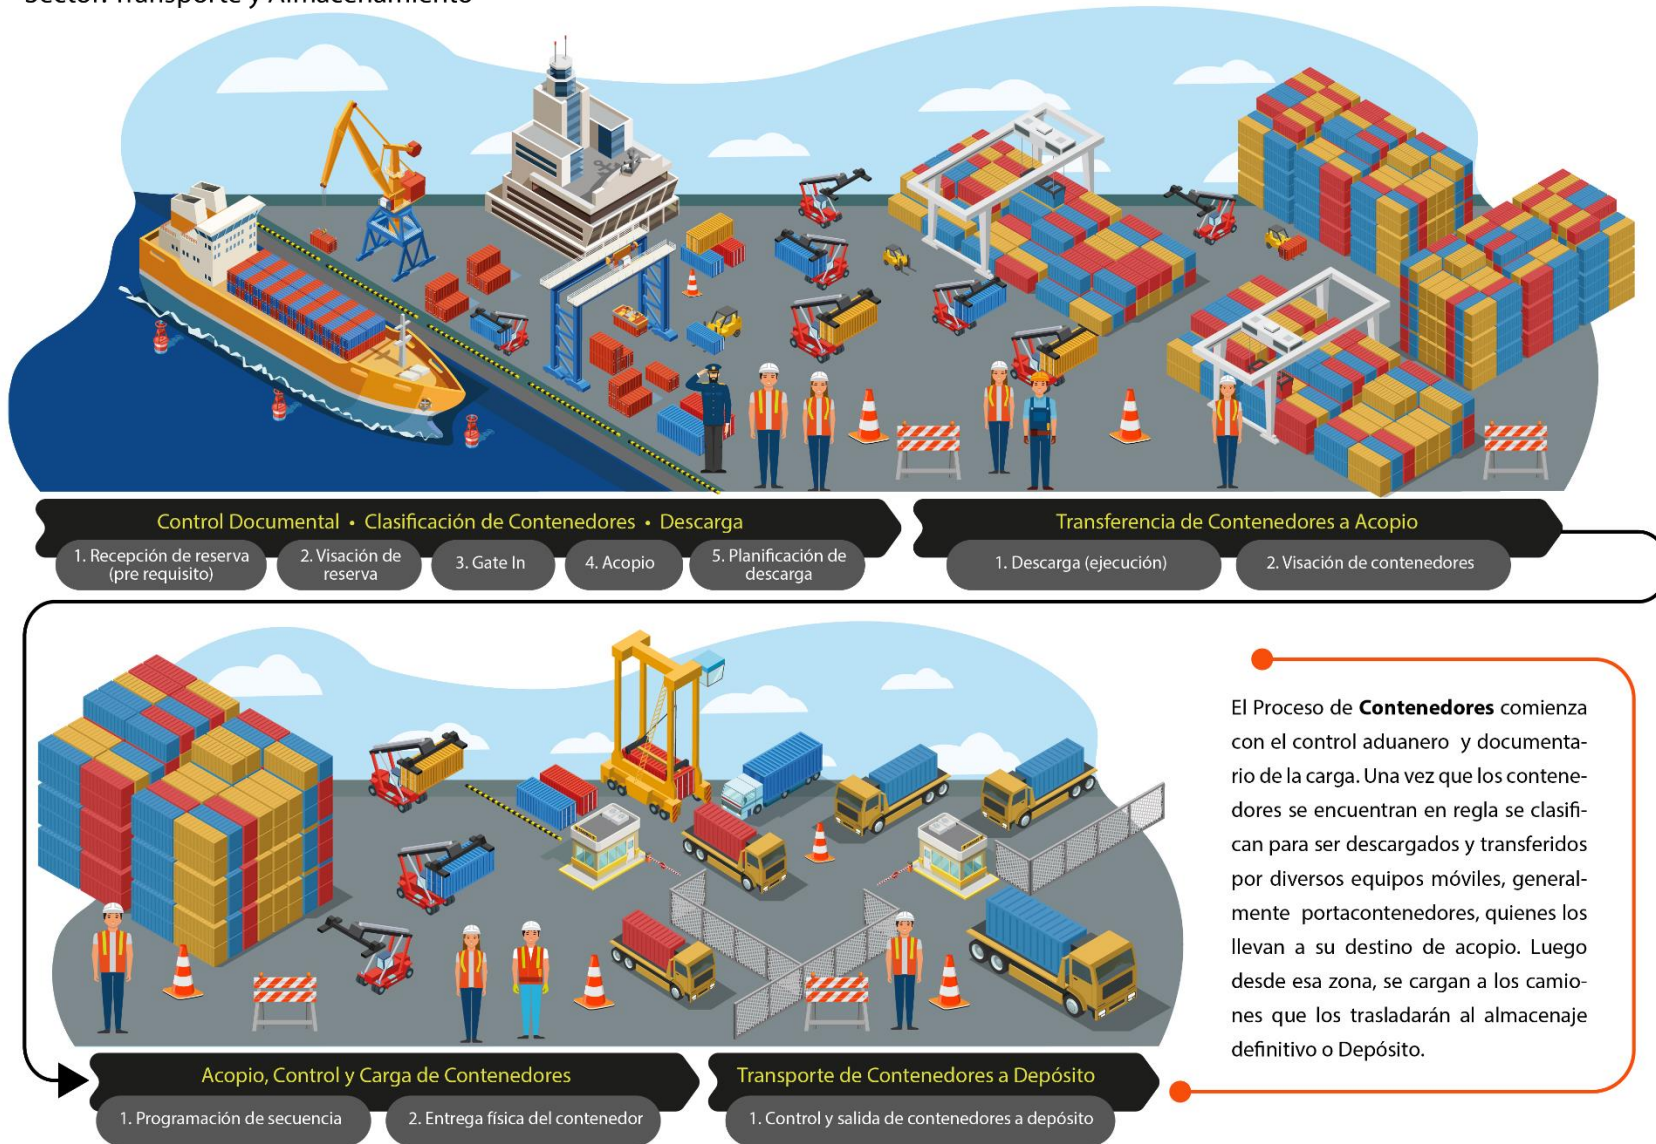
Sector: Transporte y Almacenamiento

Control Documental • Clasificación de Contenedores • Descarga

1. Recepción de reserva (pre requisito)

2. Visación de reserva

3. Gate In

4. Acopio

5. Planificación de descarga

Transferencia de Contenedores a Acopio

1. Descarga (ejecución)

2. Visación de contenedores

El Proceso de **Contenedores** comienza con el control aduanero y documentario de la carga. Una vez que los contenedores se encuentran en regla se clasifican para ser descargados y transferidos por diversos equipos móviles, generalmente portacontenedores, quienes los llevan a su destino de acopio. Luego desde esa zona, se cargan a los camiones que los trasladarán al almacenaje definitivo o Depósito.

Acopio, Control y Carga de Contenedores

1. Programación de secuencia

2. Entrega física del contenedor

Transporte de Contenedores a Depósito

1. Control y salida de contenedores a depósito